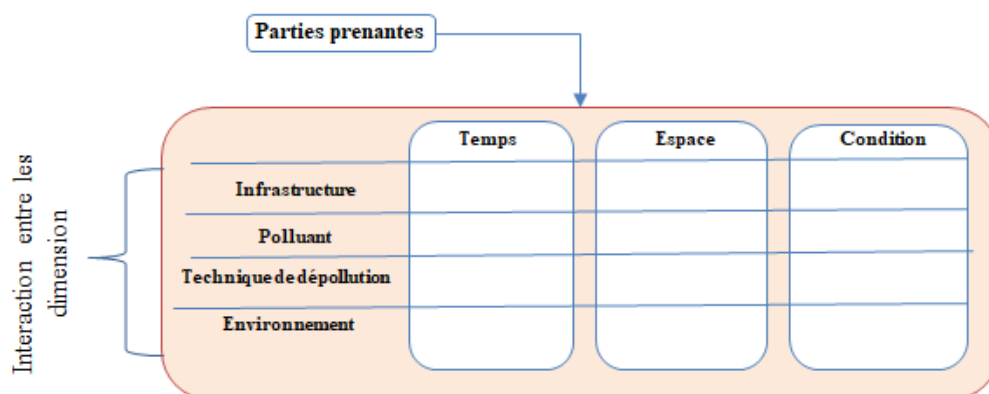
Parties prenantes

Interaction entre les dimension

| | Temps | Espace | Condition |
|---|---|---|---|
| Infrastructure | | | |
| Polluant | | | |
| Technique de dépollution | | | |
| Environnement | | | |